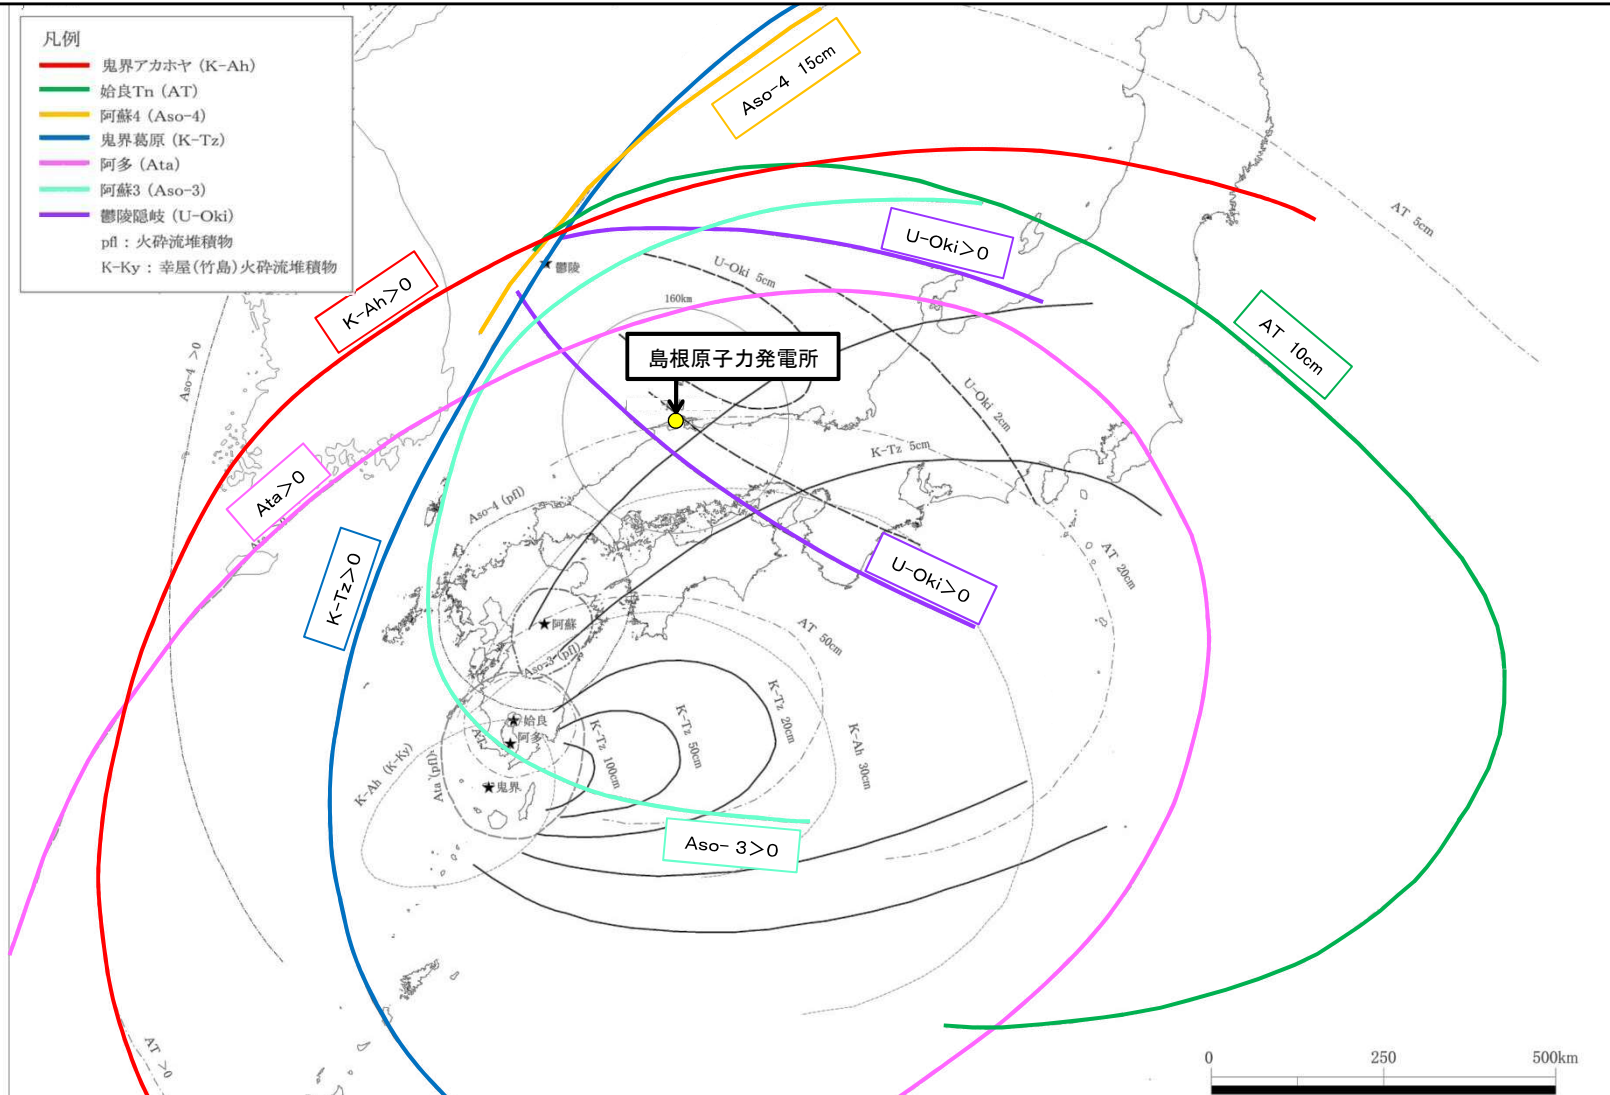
凡例
鬼界アカホヤ（K-Ah）
姶良Tn（AT）
阿蘇4（Aso-4）
鬼界葛原（K-Tz）
阿多（Ata）
阿蘇3（Aso-3）
鬱陵隠岐（U-Oki）
pfl：火砕流堆積物
K-Ky：幸屋（竹島）火砕流堆積物

Aso-4 15cm
AT 5cm
U-Oki>0
K-Ah>0
鬱陵
U-Oki 5cm
160km
島根原子力発電所
AT 10cm
Aso-4 >0
U-Oki 2cm
K-Tz 5cm
Ata>0
Aso-4 (pfl)
K-Tz>0
AT 20cm
U-Oki>0
阿蘇
Aso-3 (pfl)
AT 50cm
姶良
阿多
K-Tz 100cm
K-Tz 50cm
K-Tz 20cm
K-Ah 30cm
K-Ah (K-Ky)
Ata (pfl)
鬼界
Aso- 3>0
AT >0
0
250
500km